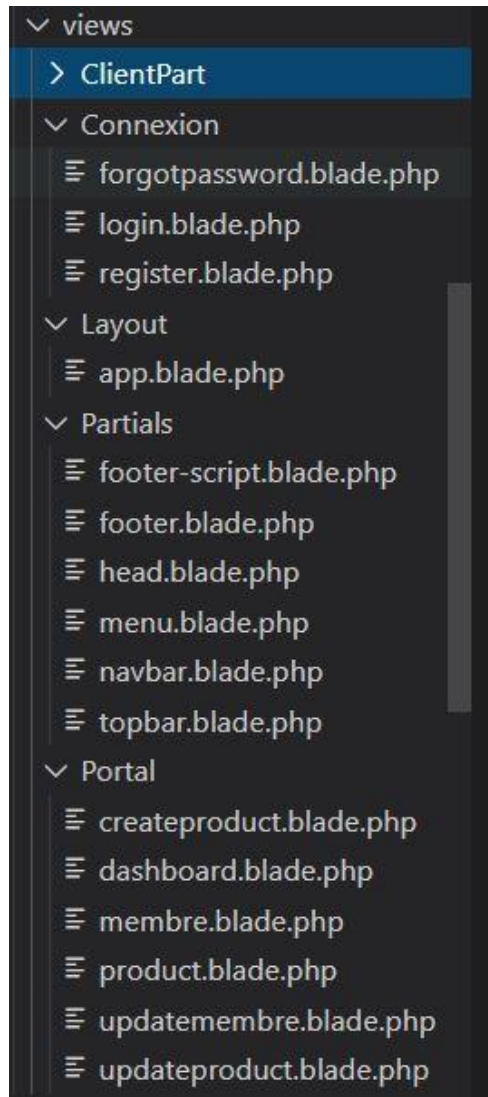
views
ClientPart
Connexion
forgotpassword.blade.php
login.blade.php
register.blade.php
Layout
app.blade.php
Partials
footer-script.blade.php
footer.blade.php
head.blade.php
menu.blade.php
navbar.blade.php
topbar.blade.php
Portal
createproduct.blade.php
dashboard.blade.php
membre.blade.php
product.blade.php
updatemembre.blade.php
updateproduct.blade.php